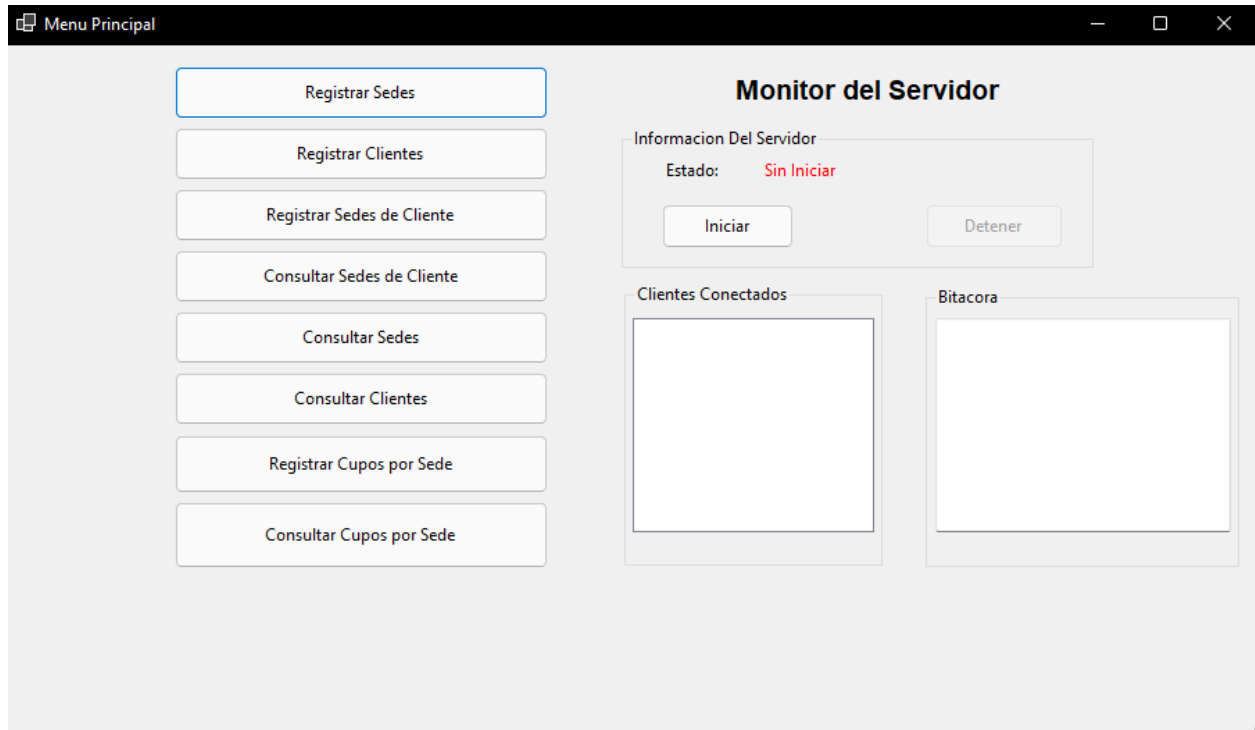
Menu Principal

Registrar Sedes

Registrar Clientes

Registrar Sedes de Cliente

Consultar Sedes de Cliente

Consultar Sedes

Consultar Clientes

Registrar Cupos por Sede

Consultar Cupos por Sede

Monitor del Servidor

Informacion Del Servidor

Estado: Sin Iniciar

Iniciar

Detener

Clientes Conectados

Bitacora